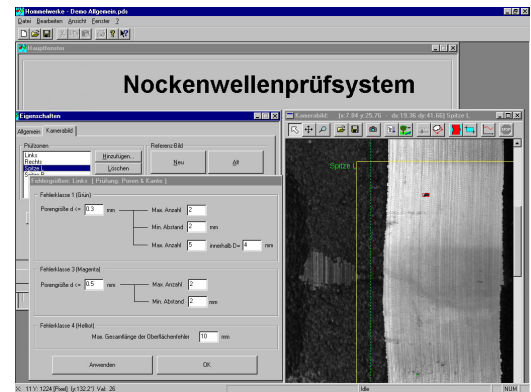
Hommelwerke - Demo-Allgemein.pds
Datei Bearbeiten Ansicht Fenster ?

Hauptfenster

Nockenwellenprüfsystem

Eigenschaften
Allgemein Kamerabild
Prüfzonen
Links
Rechts
Spitze L
Spitze R
Hinzufügen...
Löschen
Referenz-Bild
Neu
Alt

Fehlergrenzen: Links [ Prüfung: Poren & Kante ]

Fehlerklasse 1 (Grün)
Porengröße d <= 0.3 mm
Max. Anzahl 2
Min. Abstand 2 mm
Max. Anzahl 5 innerhalb D= 4 mm

Fehlerklasse 3 (Magenta)
Porengröße d <= 0.5 mm
Max. Anzahl 2
Min. Abstand 2 mm

Fehlerklasse 4 (Hellrot)
Max. Gesamtlänge der Oberflächenfehler 10 mm

Anwenden
OK

Kamerabild: [x:7.84 y:25.76 dx:19.36 dy:41.66] Spitze L

Spitze L

X: 11 Y: 1224 [Pixel] (y:132.2°) Val: 26
Idle
NUM